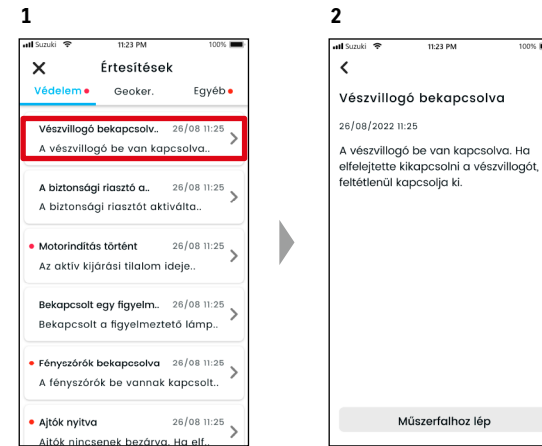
1

Suzuki 11:23 PM 100%

Értesítések

Védelem Geoker. Egyéb

Vészvillogó bekapcsolv.. 26/08 11:25
A vészvillogó be van kapcsolva..

A biztonsági riasztó a.. 26/08 11:25
A biztonsági riasztót aktiválta..

Motorindítás történt 26/08 11:25
Az aktív kijárási tilalom ideje..

Bekapcsolt egy figyelm.. 26/08 11:25
Bekapcsolt a figyelmeztető lámp..

Fényszórók bekapcsolva 26/08 11:25
A fényszórók be vannak kapcsolt..

Ajtók nyitva 26/08 11:25
Ajtók nincsenek bezárva. Ha elf..

2

Suzuki 11:23 PM 100%

Vészvillogó bekapcsolva

26/08/2022 11:25

A vészvillogó be van kapcsolva. Ha elfelejtette kikapcsolni a vészvillogót, feltétlenül kapcsolja ki.

Műszerfalhoz lép